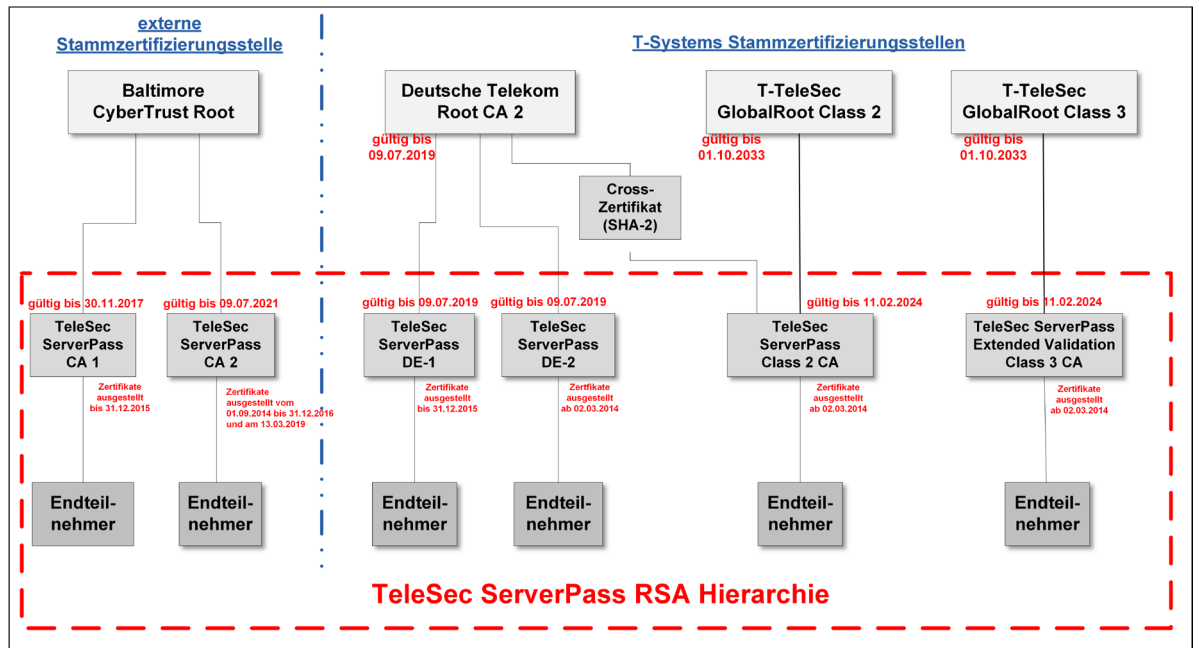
externe Stammzertifizierungsstelle

T-Systems Stammzertifizierungsstellen

Baltimore CyberTrust Root

Deutsche Telekom Root CA 2

gültig bis 09.07.2019

T-TeleSec GlobalRoot Class 2

gültig bis 01.10.2033

T-TeleSec GlobalRoot Class 3

gültig bis 01.10.2033

Cross-Zertifikat (SHA-2)

gültig bis 30.11.2017

TeleSec ServerPass CA 1

Zertifikate ausgestellt bis 31.12.2015

gültig bis 09.07.2021

TeleSec ServerPass CA 2

Zertifikate ausgestellt vom 01.09.2014 bis 31.12.2016 und am 13.03.2019

gültig bis 09.07.2019

TeleSec ServerPass DE-1

Zertifikate ausgestellt bis 31.12.2015

gültig bis 09.07.2019

TeleSec ServerPass DE-2

Zertfikate ausgestellt ab 02.03.2014

gültig bis 11.02.2024

TeleSec ServerPass Class 2 CA

Zertifikate ausgestellt ab 02.03.2014

gültig bis 11.02.2024

TeleSec ServerPass Extended Validation Class 3 CA

Zertifikate ausgestellt ab 02.03.2014

Endteilnehmer

Endteilnehmer

Endteilnehmer

Endteilnehmer

Endteilnehmer

Endteilnehmer

TeleSec ServerPass RSA Hierarchie